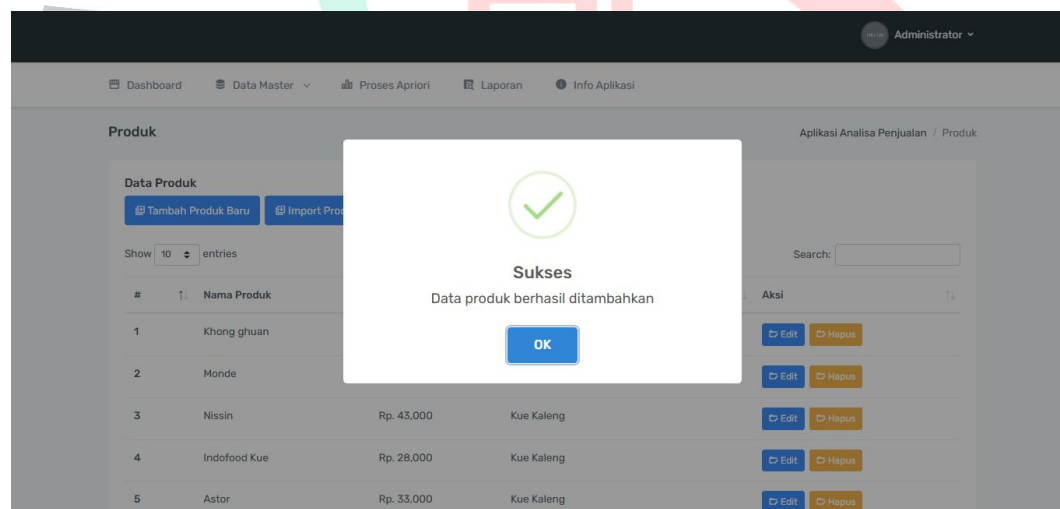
Administrator

Dashboard Data Master Proses Apriori Laporan Info Aplikasi

Produk

Aplikasi Analisa Penjualan / Produk

Data Produk

Tambah Produk Baru Import Pro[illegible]

Show 10 entries

Search:

Sukses

Data produk berhasil ditambahkan

OK

| # | Nama Produk | | | Aksi |
|---|---|---|---|---|
| 1 | Khong ghuan | | | Edit Hapus |
| 2 | Monde | | | Edit Hapus |
| 3 | Nissin | Rp. 43,000 | Kue Kaleng | Edit Hapus |
| 4 | Indofood Kue | Rp. 28,000 | Kue Kaleng | Edit Hapus |
| 5 | Astor | Rp. 33,000 | Kue Kaleng | Edit Hapus |